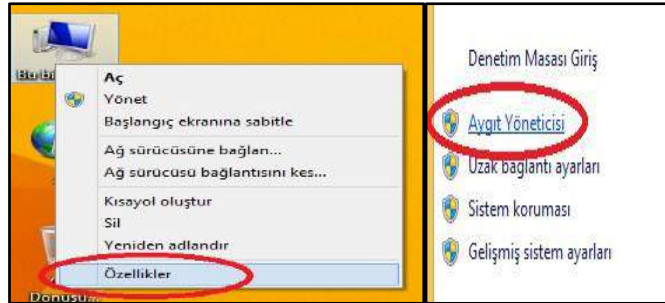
Bu bi

Aç
Yönet
Başlangıç ekranına sabitle
Ağ sürücüsüne bağlan...
Ağ sürücüsü bağlantısını kes...
Kısayol oluştur
Sil
Yeniden adlandır
Özellikler

Dönüşü

Denetim Masası Giriş
Aygıt Yöneticisi
Uzak bağlantı ayarları
Sistem koruması
Gelişmiş sistem ayarları